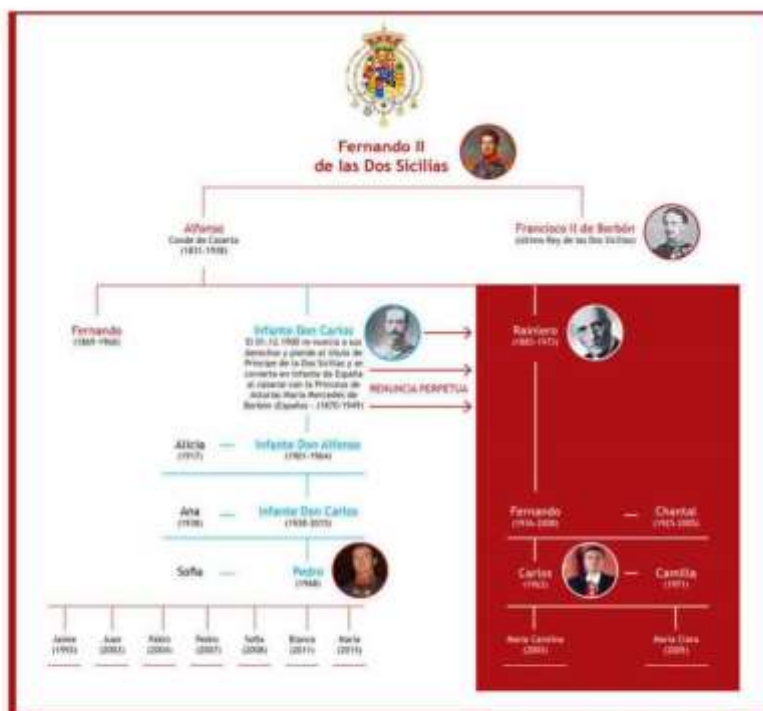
Fernando II de las Dos Sicilias

Alfonso
Conde de Caserta
(1841-1934)

Francisco II de Borbón
último Rey de las Dos Sicilias

Fernando
(1869-1960)

Infante Don Carlos
El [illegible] renuncia a sus derechos y pierde el título de Príncipe de las Dos Sicilias y se convierte en Infante de España al casarse con la Princesa de Asturias María Mercedes de Borbón (España - 1870-1949)

Rainiero
(1883-1973)

RENUNCIA PERPETUA

Alicia
(1917)

Infante Don Alfonso
(1901-1964)

Ana
(1938)

Infante Don Carlos
(1938-2015)

Sofía

Pedro
(1968)

Fernando
(1926-2008)

Chantal
(1925-2005)

Carlos
(1963)

Camilla
(1971)

Jaime
(1993)

Juan
(2003)

Pablo
(2004)

Pedro
(2007)

Sofía
(2008)

Blanca
(2011)

María
(2015)

María Carolina
(2003)

María Clara
(2005)